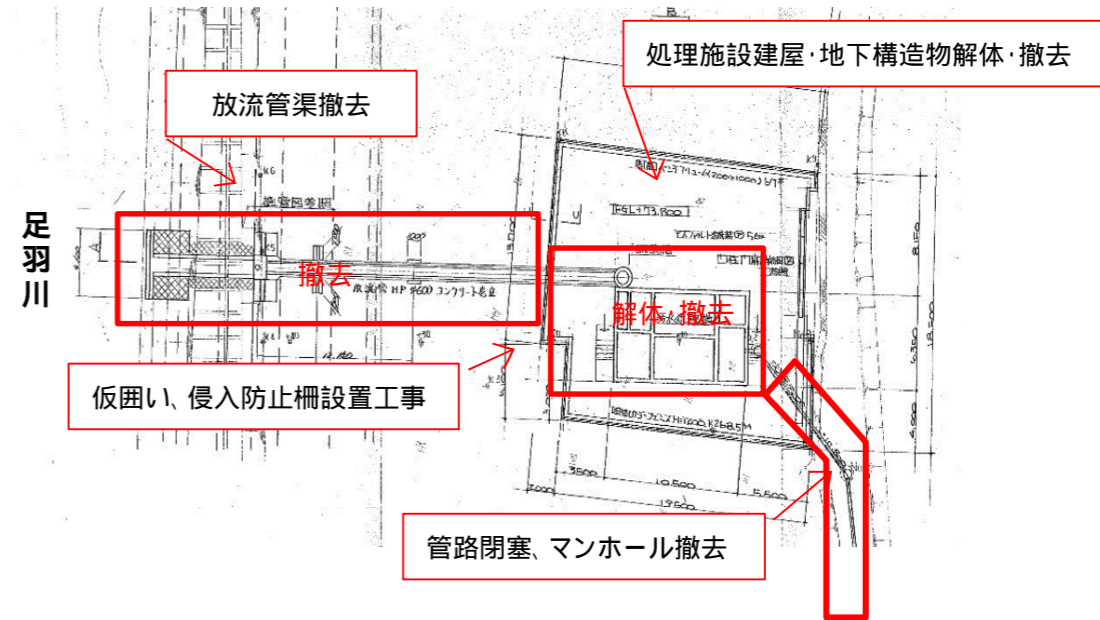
処理施設建屋·地下構造物解体·撤去

放流管渠撤去

足羽川

撤去

放流管 HP φ600 コンクリート巻立

解体·撤去

仮囲い、侵入防止柵設置工事

管路閉塞、マンホール撤去

3,500

10,500

19,500

5,500

8,150

18,500

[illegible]